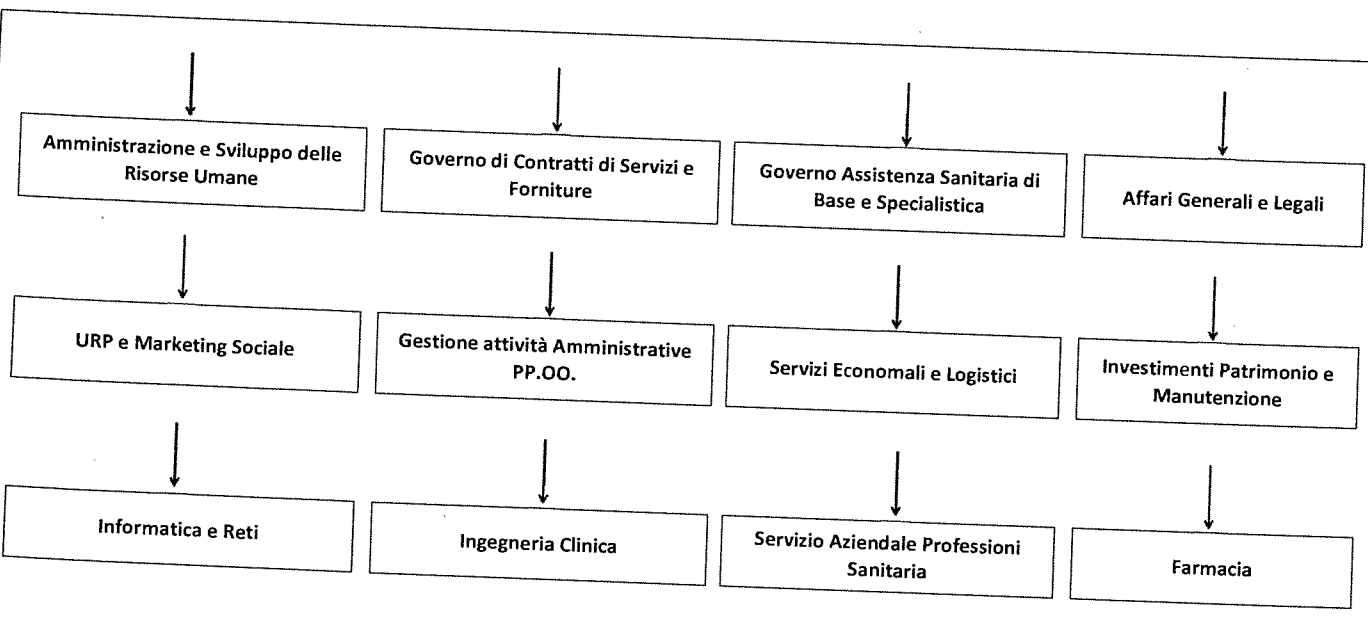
Amministrazione e Sviluppo delle Risorse Umane

Governo di Contratti di Servizi e Forniture

Governo Assistenza Sanitaria di Base e Specialistica

Affari Generali e Legali

URP e Marketing Sociale

Gestione attività Amministrative PP.OO.

Servizi Economali e Logistici

Investimenti Patrimonio e Manutenzione

Informatica e Reti

Ingegneria Clinica

Servizio Aziendale Professioni Sanitaria

Farmacia